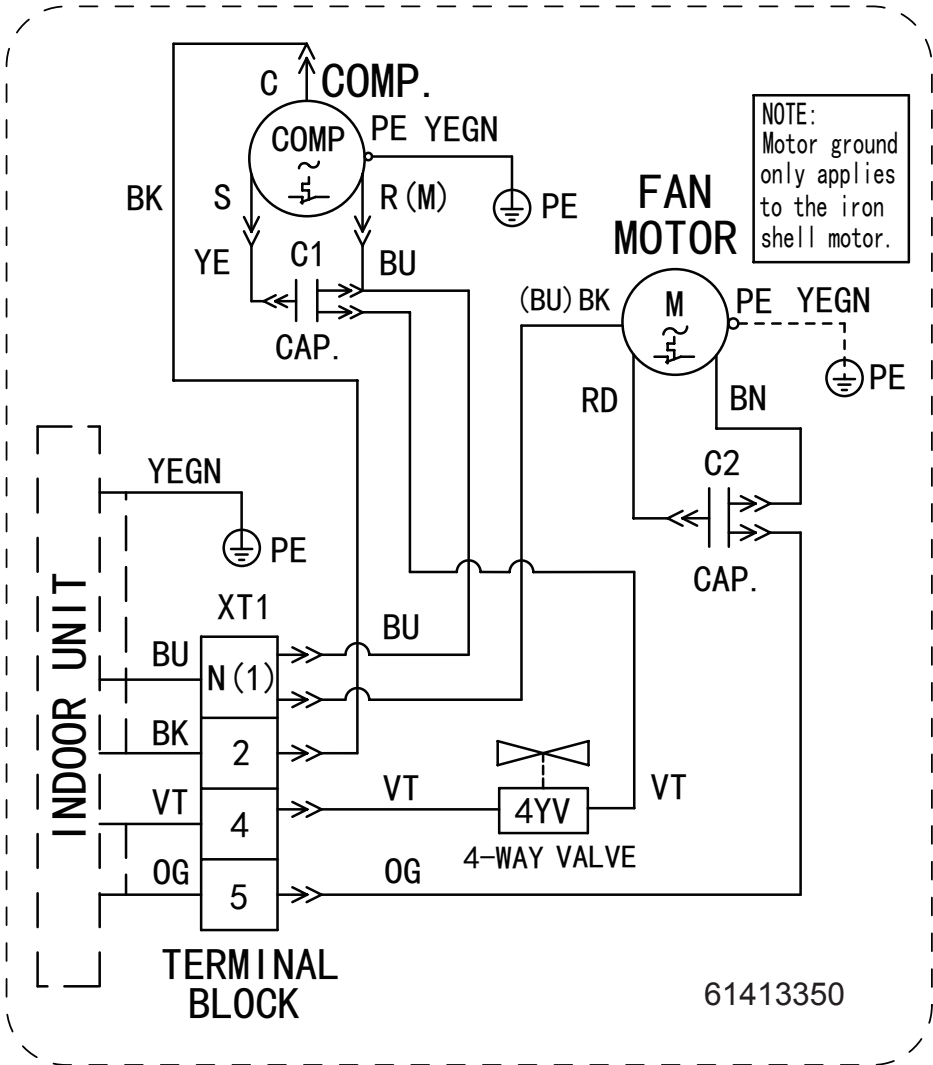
C COMP.

COMP ~

PE YEGN

BK S R(M)

PE

YE C1 BU

CAP.

NOTE:
Motor ground only applies to the iron shell motor.

FAN MOTOR

(BU) BK M ~ PE YEGN

PE

RD BN

C2

CAP.

YEGN

PE

INDOOR UNIT

XT1

BU

BU N(1)

BK 2

VT 4 VT 4YV VT

4-WAY VALVE

OG 5 OG

TERMINAL BLOCK

61413350